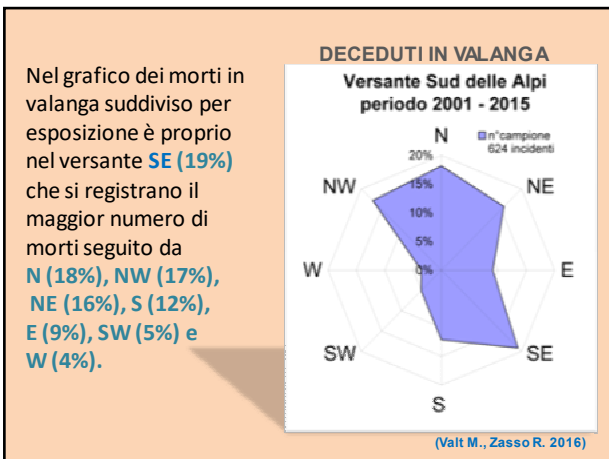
Nel grafico dei morti in valanga suddiviso per esposizione è proprio nel versante **SE (19%)** che si registrano il maggior numero di morti seguito da **N (18%), NW (17%), NE (16%), S (12%), E (9%), SW (5%) e W (4%).**

DECEDUTI IN VALANGA

Versante Sud delle Alpi
periodo 2001 - 2015

n°campione 624 incidenti

N
NE
E
SE
S
SW
W
NW

20%
15%
10%
5%
0%

(Valt M., Zasso R. 2016)